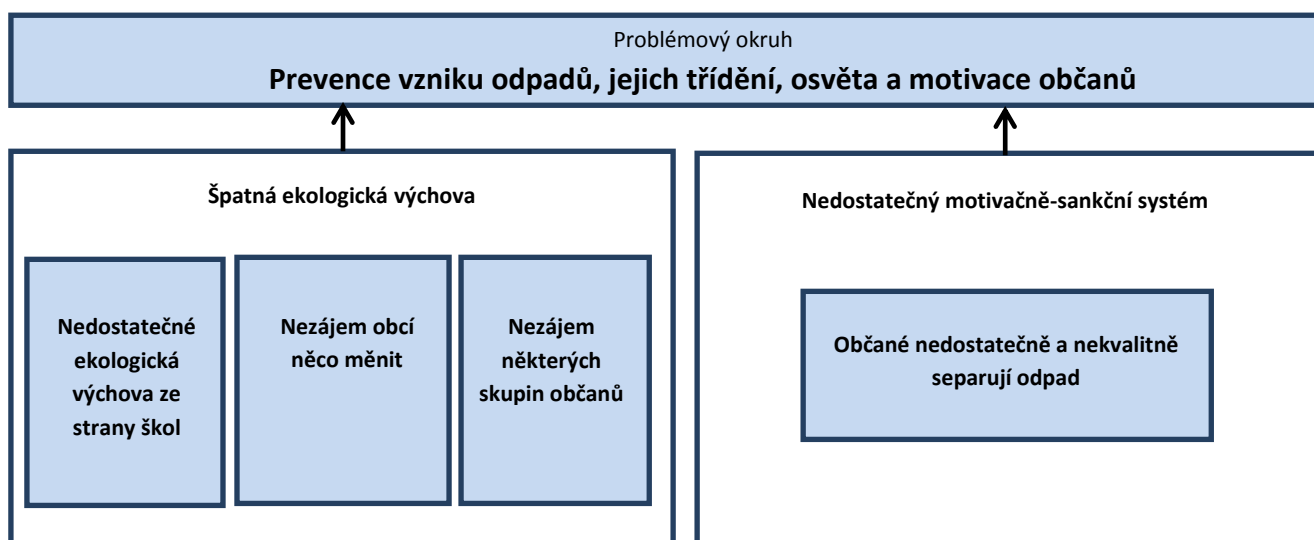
Problémový okruh

**Prevence vzniku odpadů, jejich třídění, osvěta a motivace občanů**

**Špatná ekologická výchova**

**Nedostatečné ekologická výchova ze strany škol**

**Nezájem obcí něco měnit**

**Nezájem některých skupin občanů**

**Nedostatečný motivačně-sankční systém**

**Občané nedostatečně a nekvalitně separují odpad**